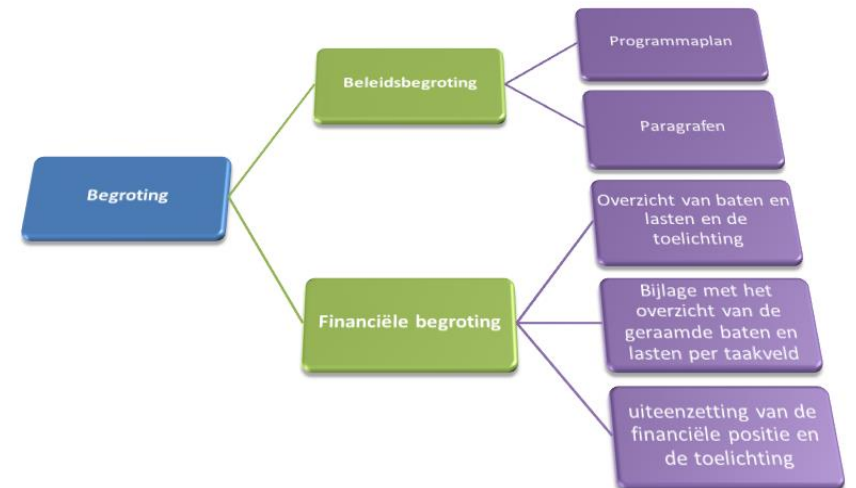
Begroting

Beleidsbegroting

Programmaplan

Paragrafen

Financiële begroting

Overzicht van baten en lasten en de toelichting

Bijlage met het overzicht van de geraamde baten en lasten per taakveld

uiteenzetting van de financiële positie en de toelichting